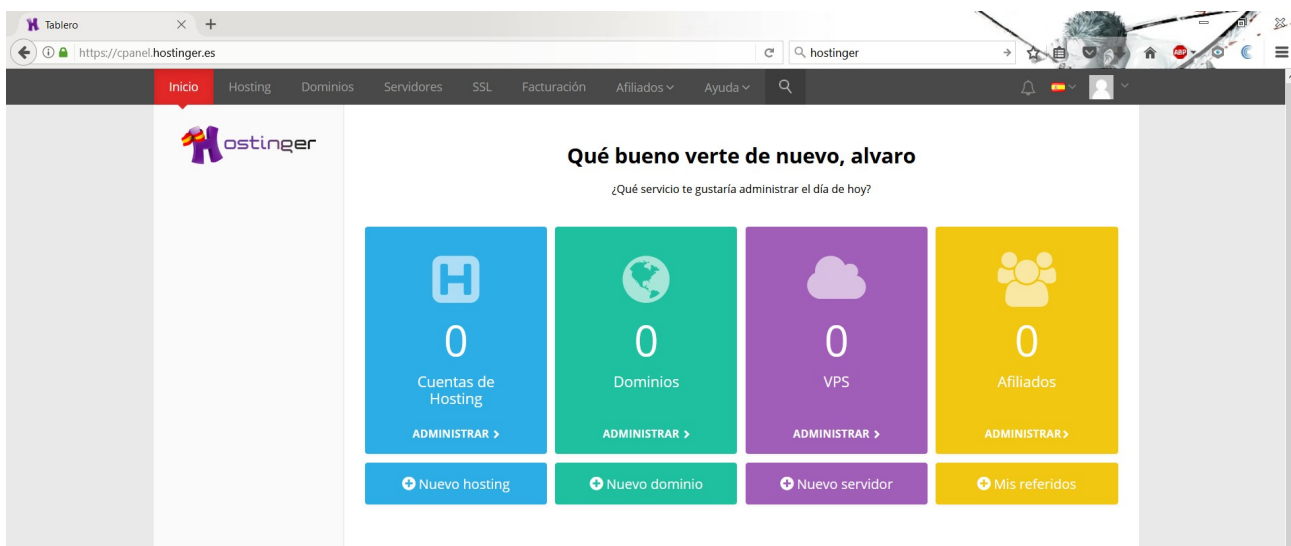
Tablero

https://cpanel.hostinger.es

hostinger

ABP

Inicio Hosting Dominios Servidores SSL Facturación Afiliados Ayuda

Hostinger

Qué bueno verte de nuevo, alvaro

¿Qué servicio te gustaría administrar el día de hoy?

0
Cuentas de Hosting
ADMINISTRAR >

0
Dominios
ADMINISTRAR >

0
VPS
ADMINISTRAR >

0
Afiliados
ADMINISTRAR>

Nuevo hosting

Nuevo dominio

Nuevo servidor

Mis referidos